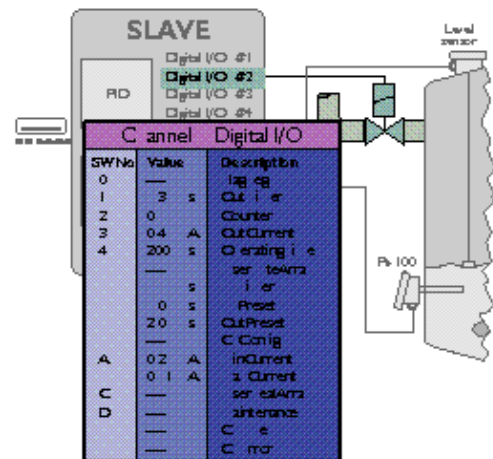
SLAVE

Digital I/O #1

Digital I/O #2

Digital I/O #3

Digital I/O #4

RD

Level sensor

Pt 100

C annel Digital I/O

| SW No | Value | Description |
|---|---|---|
| 0 | — | lag eg |
| 1 | 3 s | Out i er |
| 2 | 0 | Counter |
| 3 | 0.4 A | OutCurrent |
| 4 | 200 s | O erating i e |
| | | ser teAra |
| | s | i er |
| | 0 s | Preset |
| | 20 s | OutPreset |
| | — | C Config |
| A | 0.2 A | inCurrent |
| | 0.1 A | a Current |
| C | — | ser ealAra |
| D | — | ainterance |
| | — | C e |
| | — | C rror |